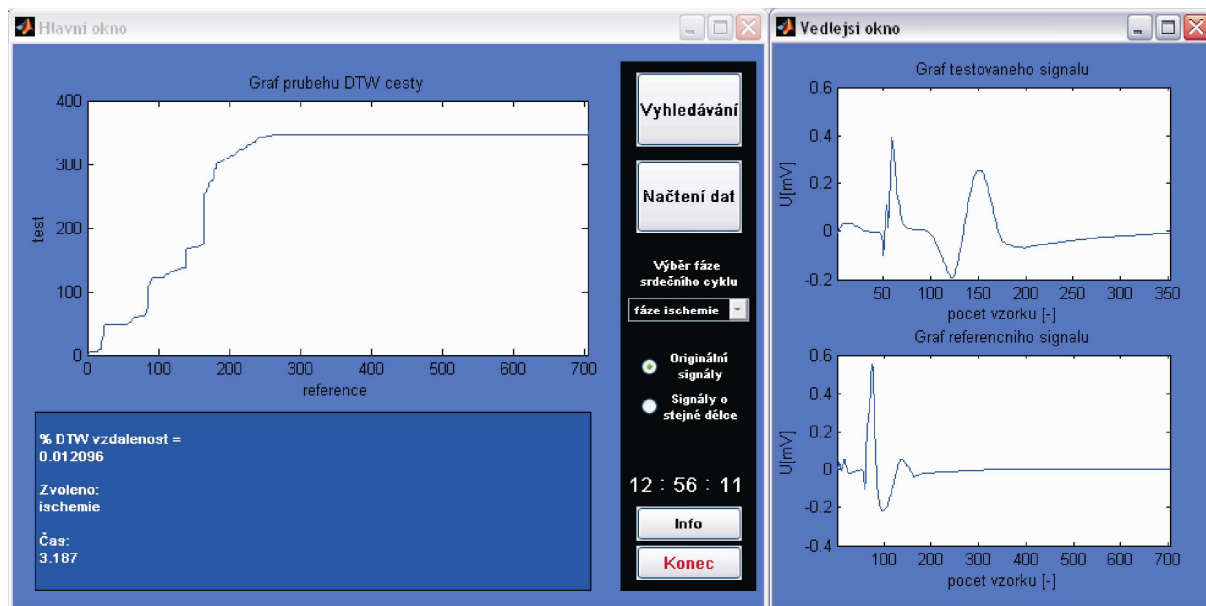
Hlavni okno

Graf prubehu DTW cesty

400
300
200
100
0
test
0 100 200 300 400 500 600 700
reference

% DTW vzdalenost =
0.012096

Zvoleno:
ischemie

Čas:
3.187

Vyhledávání

Načtení dat

Výběr fáze srdečního cyklu

fáze ischemie

Originální signály

Signály o stejné délce

12 : 56 : 11

Info

Konec

Vedlejsi okno

Graf testovaneho signalu

0.6
0.4
0.2
0
-0.2
U[mV]
50 100 150 200 250 300 350
pocet vzorku [-]

Graf referencniho signalu

0.6
0.4
0.2
0
-0.2
-0.4
U[mV]
100 200 300 400 500 600 700
pocet vzorku [-]